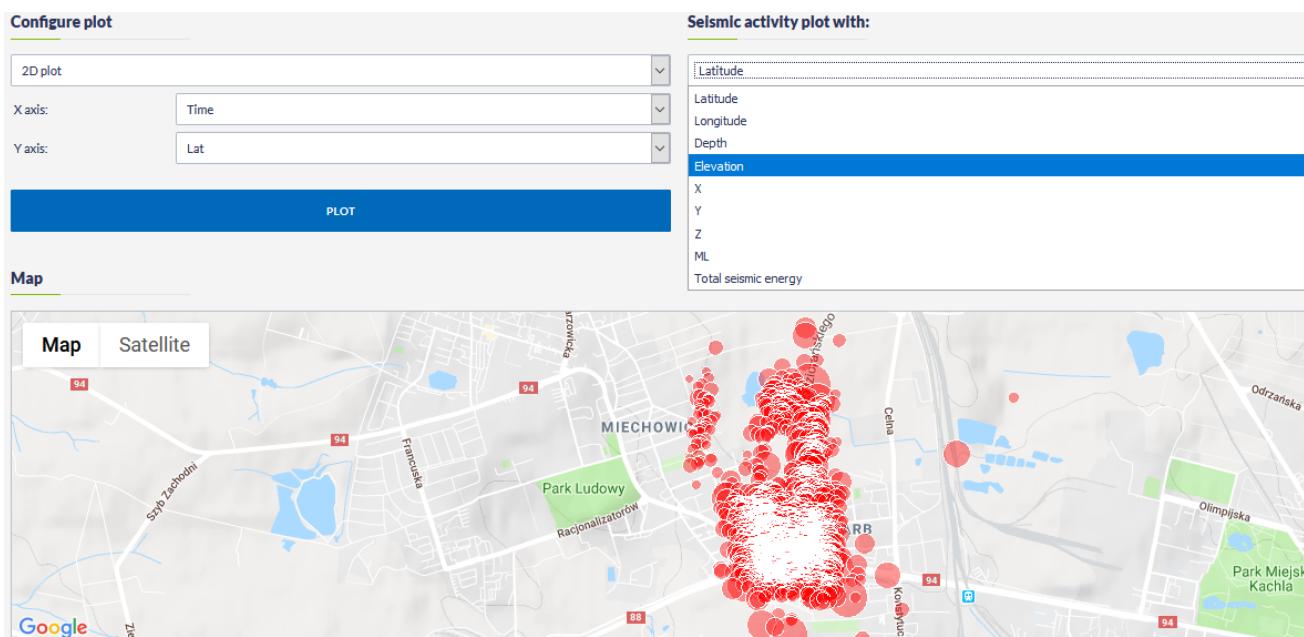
Configure plot

2D plot

X axis: Time

Y axis: Lat

PLOT

Map

Seismic activity plot with:

Latitude

Latitude
Longitude
Depth
Elevation
X
Y
Z
ML
Total seismic energy

Map Satellite

94
94
94
94
94
88

arzowicka
Francuska
Szyb Zachodni
MIECHOWIC
Park Ludowy
Racjonalizatorów
Celna
Odrzańska
Olimpijska
Park Miejsk Kachla
Konstytuc
RB

Google